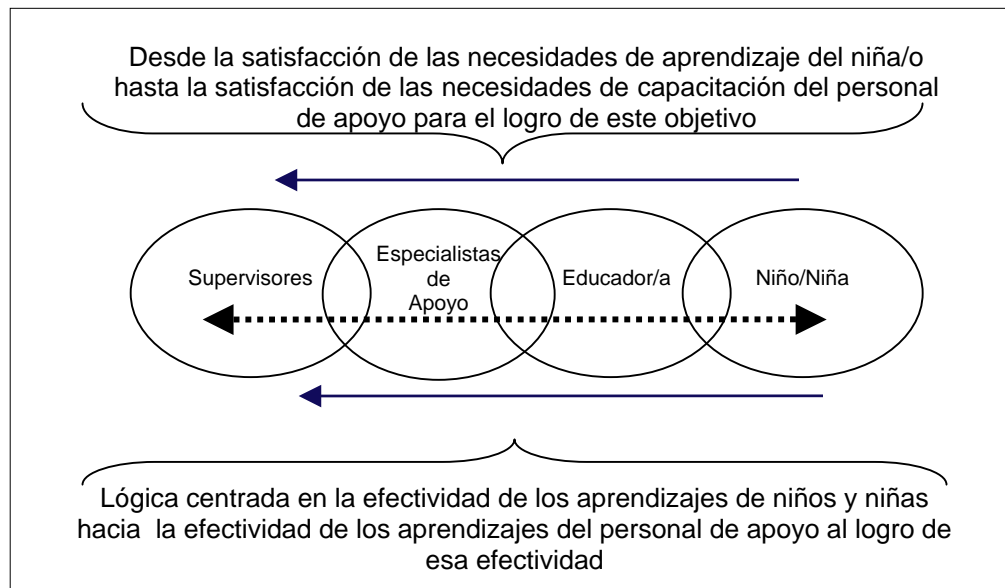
Desde la satisfacción de las necesidades de aprendizaje del niña/o hasta la satisfacción de las necesidades de capacitación del personal de apoyo para el logro de este objetivo

Supervisores

Especialistas de Apoyo

Educador/a

Niño/Niña

Lógica centrada en la efectividad de los aprendizajes de niños y niñas hacia la efectividad de los aprendizajes del personal de apoyo al logro de esa efectividad